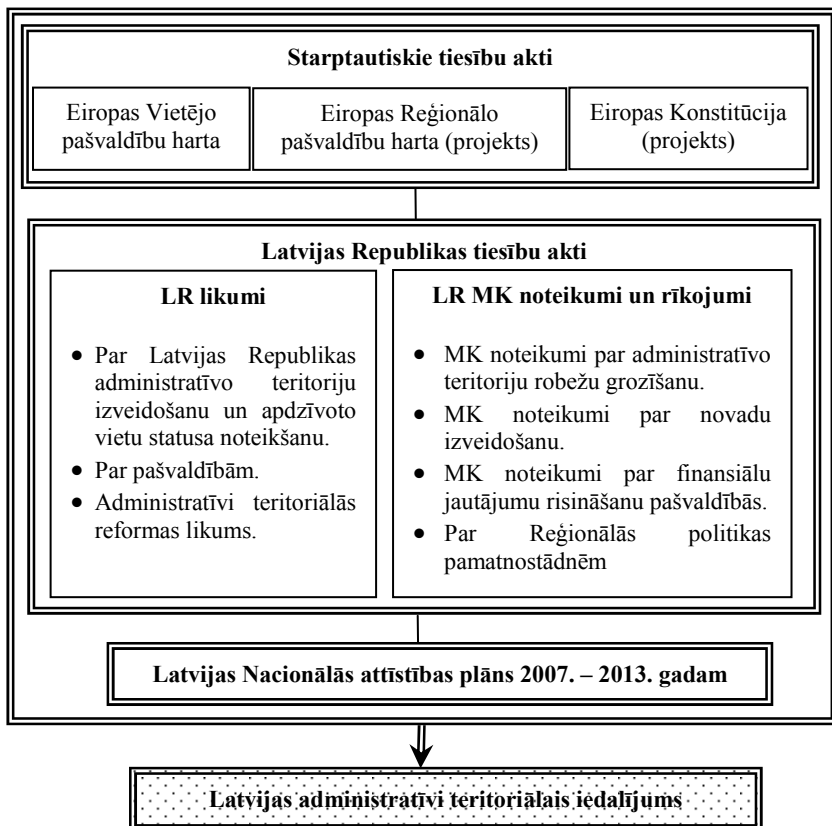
Starptautiskie tiesību akti

Eiropas Vietējo pašvaldību harta

Eiropas Reģionālo pašvaldību harta (projekts)

Eiropas Konstitūcija (projekts)

Latvijas Republikas tiesību akti

LR likumi

- Par Latvijas Republikas administratīvo teritoriju izveidošanu un apdzīvoto vietu statusa noteikšanu.
- Par pašvaldībām.
- Administratīvi teritoriālās reformas likums.

LR MK noteikumi un rīkojumi

- MK noteikumi par administratīvo teritoriju robežu grozīšanu.
- MK noteikumi par novadu izveidošanu.
- MK noteikumi par finansiālu jautājumu risināšanu pašvaldībās.
- Par Reģionālās politikas pamatnostādnēm

Latvijas Nacionālās attīstības plāns 2007. – 2013. gadam

Latvijas administratīvi teritoriālais iedalījums